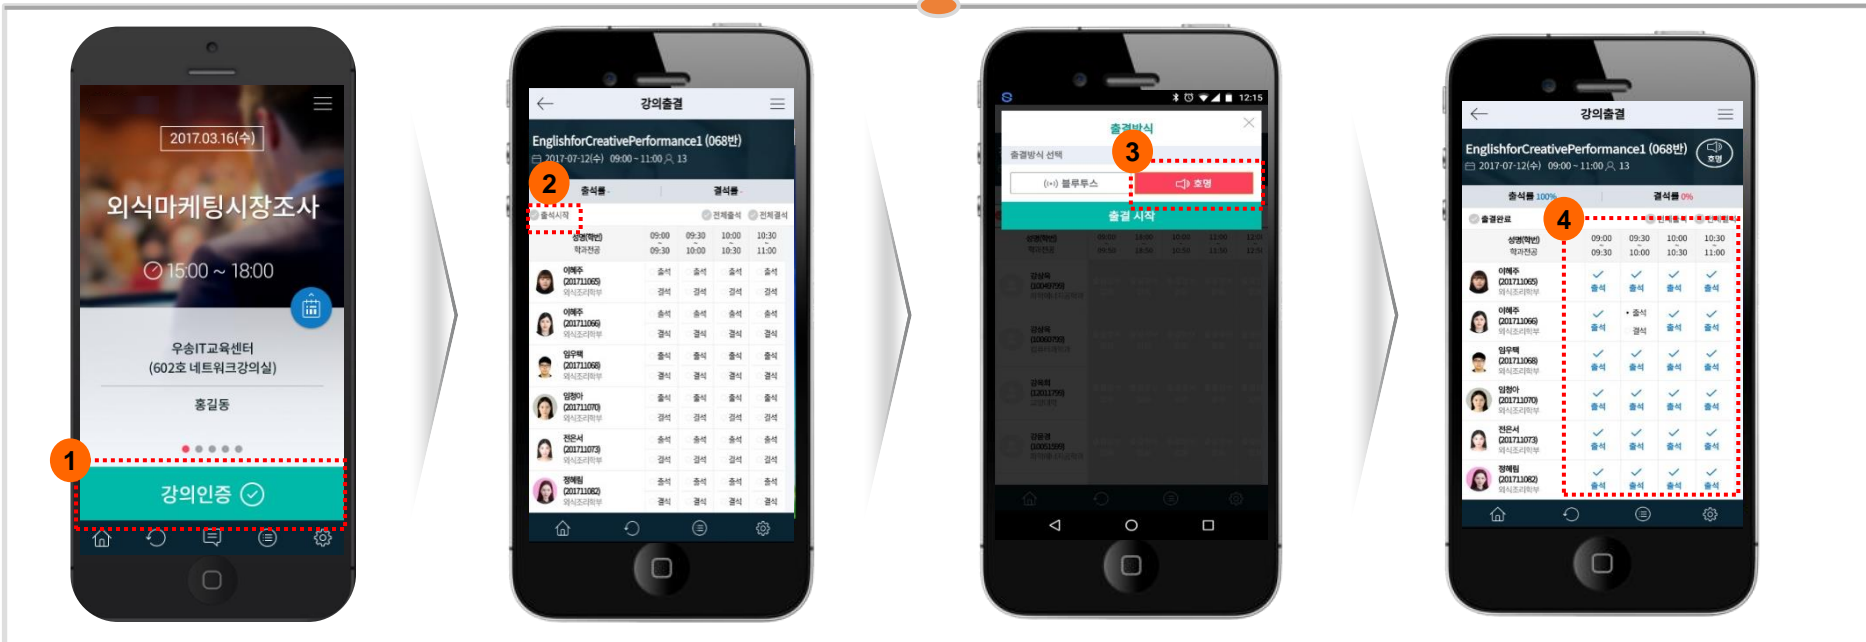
2017.03.16(수)
외식마케팅시장조사
15:00 ~ 18:00
우송IT교육센터
(602호 네트워크강의실)
홍길동
1
강의인증

강의출결
EnglishforCreativePerformance1 (068반)
2017-07-12(수) 09:00 ~ 11:00 13
2
출석률
결석률
출석시작
전체출석
전체결석
성명(학번) 학과전공
09:00 ~ 09:30
09:30 ~ 10:00
10:00 ~ 10:30
10:30 ~ 11:00
이혜주 (201711065) 외식조리학부
이혜주 (201711066) 외식조리학부
임우혁 (201711068) 외식조리학부
임정아 (201711070) 외식조리학부
전은서 (201711073) 외식조리학부
정혜림 (201711082) 외식조리학부
출석 결석

12:15
출결방식
출결방식 선택
3
블루투스
호명
출결 시작

강의출결
EnglishforCreativePerformance1 (068반)
2017-07-12(수) 09:00 ~ 11:00 13
호명
출석률 100%
결석률 0%
출결완료
4
성명(학번) 학과전공
09:00 ~ 09:30
09:30 ~ 10:00
10:00 ~ 10:30
10:30 ~ 11:00
이혜주 (201711065) 외식조리학부
이혜주 (201711066) 외식조리학부
임우혁 (201711068) 외식조리학부
임정아 (201711070) 외식조리학부
전은서 (201711073) 외식조리학부
정혜림 (201711082) 외식조리학부
출석 결석